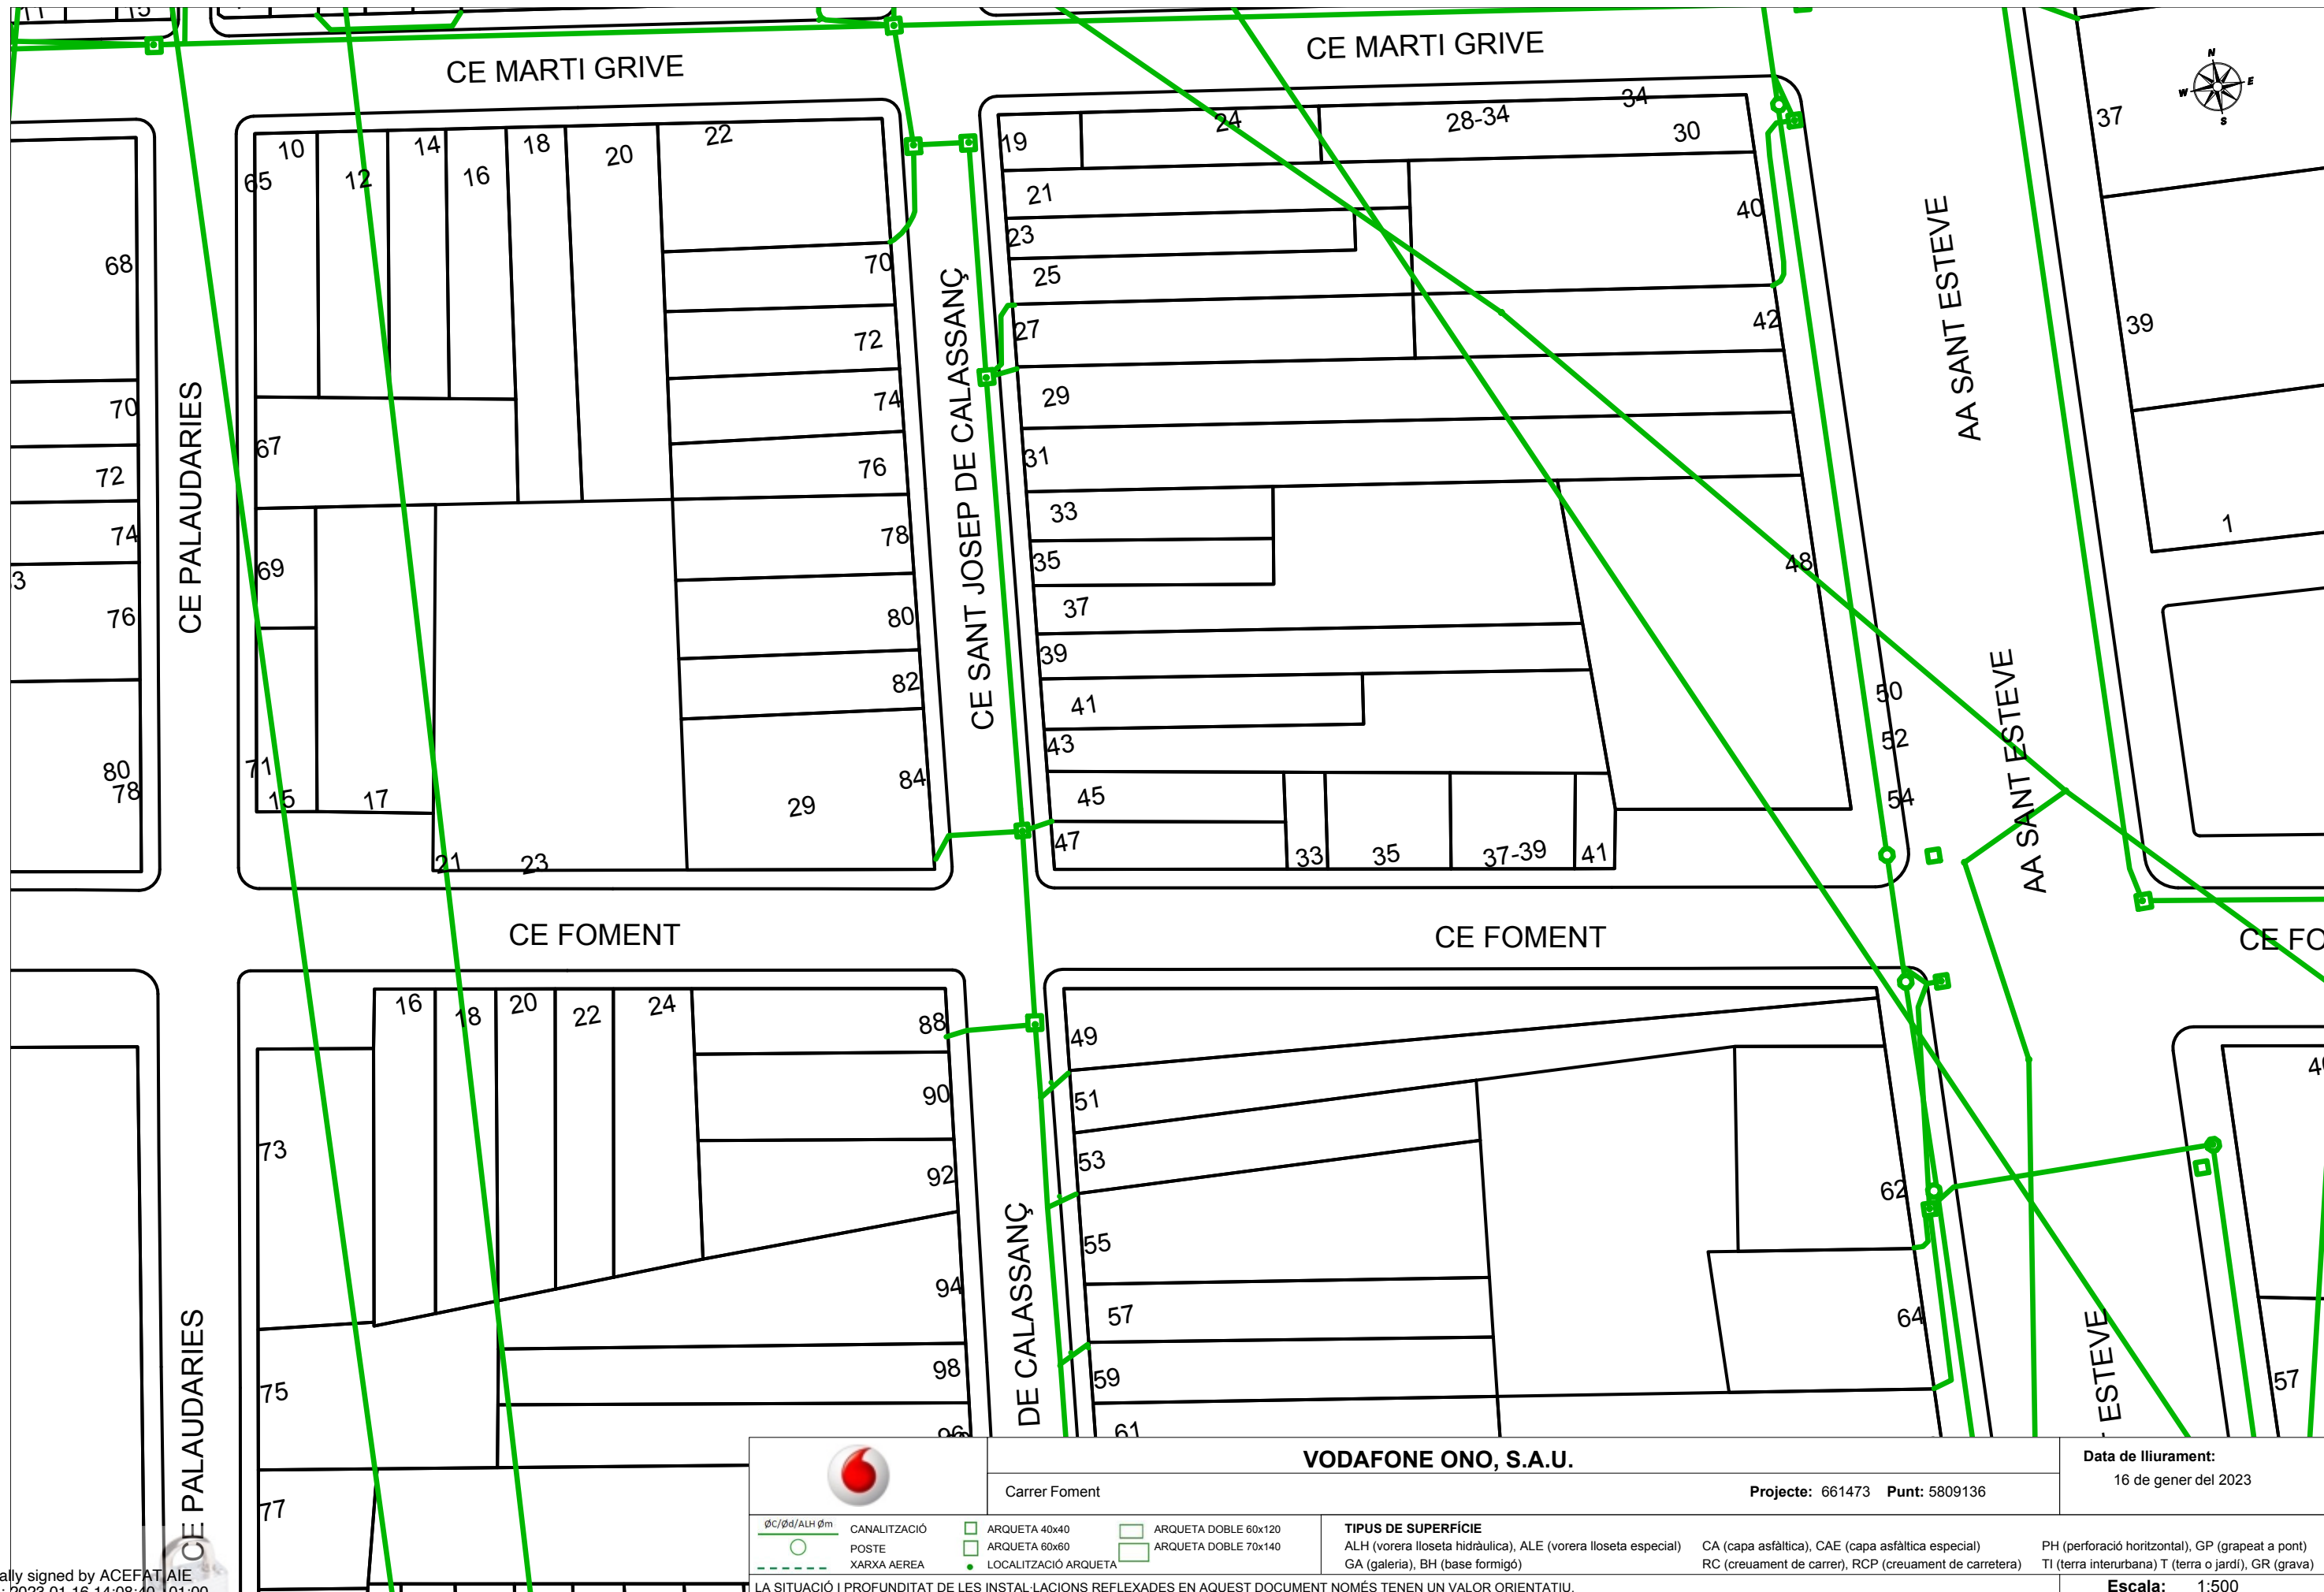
CE MARTI GRIVE
CE MARTI GRIVE
CE PALAUDARIES
CE SANT JOSEP DE CALASSANÇ
AA SANT ESTEVE
AA SANT ESTEVE
CE FOMENT
CE FOMENT
CE FO
DE CALASSANÇ
CE PALAUDARIES
ESTEVE

10 12 14 16 18 20 22 65 67 69 71 15 17 21 23 29 70 72 74 76 78 80 82 84
68 70 72 74 76 80 78 3
19 24 28-34 34 30 21 23 25 27 29 31 33 35 37 39 41 43 45 47 33 35 37-39 41 40 42 48 50 52 54
37 39 1
16 18 20 22 24 88 90 92 94 98 96 73 75 77
49 51 53 55 57 59 61 62 64
4 57

N E S W

VODAFONE ONO, S.A.U.
Carrer Foment
Projecte: 661473 Punt: 5809136
Data de lliurament:
16 de gener del 2023

ØC/Ød/ALH Øm
CANALITZACIÓ
POSTE
XARXA AEREA
ARQUETA 40x40
ARQUETA 60x60
LOCALITZACIÓ ARQUETA
ARQUETA DOBLE 60x120
ARQUETA DOBLE 70x140
TIPUS DE SUPERFÍCIE
ALH (vorera lloseta hidràulica), ALE (vorera lloseta especial)
GA (galeria), BH (base formigó)
CA (capa asfàltica), CAE (capa asfàltica especial)
RC (creuament de carrer), RCP (creuament de carretera)
PH (perforació horitzontal), GP (grapeat a pont)
TI (terra interurbana) T (terra o jardí), GR (grava)
LA SITUACIÓ I PROFUNDITAT DE LES INSTAL·LACIONS REFLEXADES EN AQUEST DOCUMENT NOMÉS TENEN UN VALOR ORIENTATIU.
Escala: 1:500

ally signed by ACEFAT AIE
2023.01.16 14:08:40 +01:00